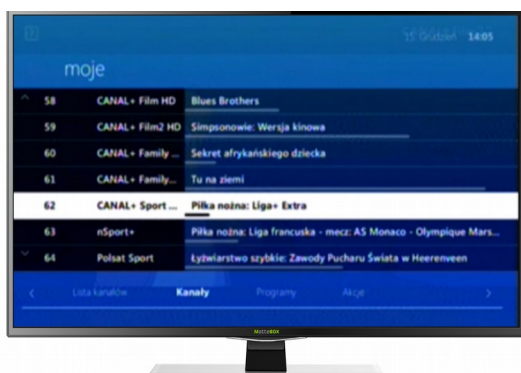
15 Grudzień 14:05

moje

| 58 | CANAL+ Film HD | Blues Brothers |
|---|---|---|
| 59 | CANAL+ Film2 HD | Simpsonowie: Wersja kinowa |
| 60 | CANAL+ Family ... | Sekret afrykańskiego dziecka |
| 61 | CANAL+ Family... | Tu na ziemi |
| 62 | CANAL+ Sport ... | Piłka nożna: Liga+ Extra |
| 63 | nSport+ | Piłka nożna: Liga francuska - mecz: AS Monaco - Olympique Mars... |
| 64 | Polsat Sport | Łyżwiarstwo szybkie: Zawody Pucharu Świata w Heerenveen |

Lista kanałów Kanały Programy Akcje

MotoBOX